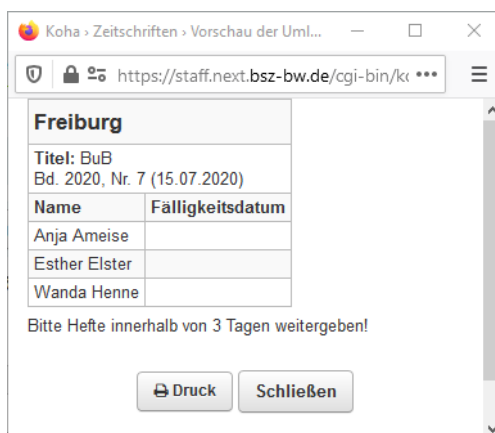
Koha › Zeitschriften › Vorschau der Uml...

https://staff.next.bsz-bw.de/cgi-bin/k ...

| Freiburg | |
|---|---|
| **Titel:** BuB Bd. 2020, Nr. 7 (15.07.2020) | |
| **Name** | **Fälligkeitsdatum** |
| Anja Ameise | |
| Esther Elster | |
| Wanda Henne | |

Bitte Hefte innerhalb von 3 Tagen weitergeben!

Druck

Schließen